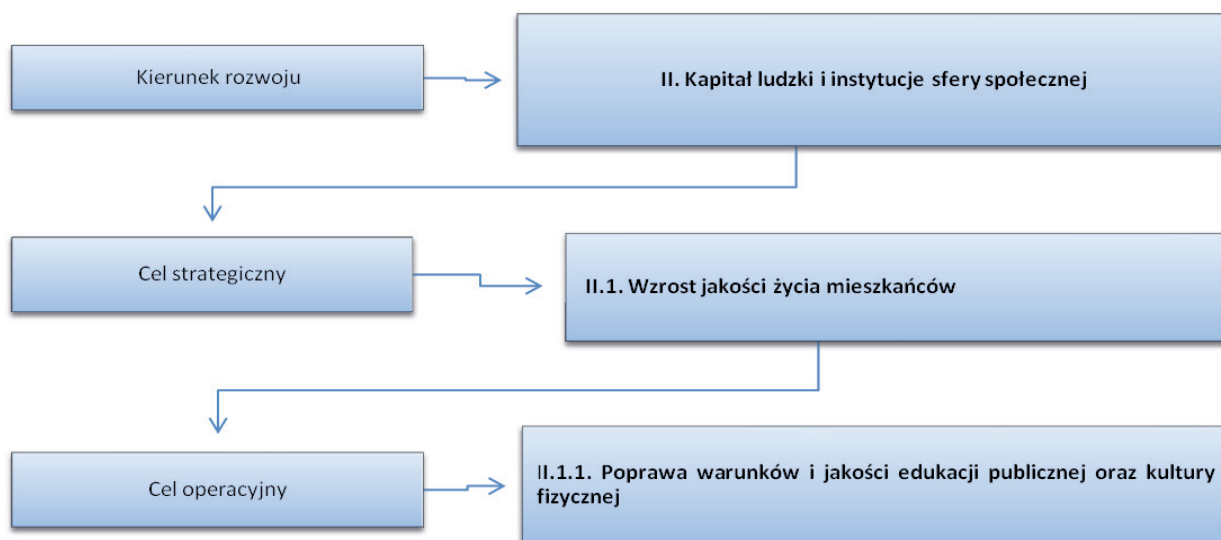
Kierunek rozwoju

II. Kapitał ludzki i instytucje sfery społecznej

Cel strategiczny

II.1. Wzrost jakości życia mieszkańców

Cel operacyjny

II.1.1. Poprawa warunków i jakości edukacji publicznej oraz kultury fizycznej